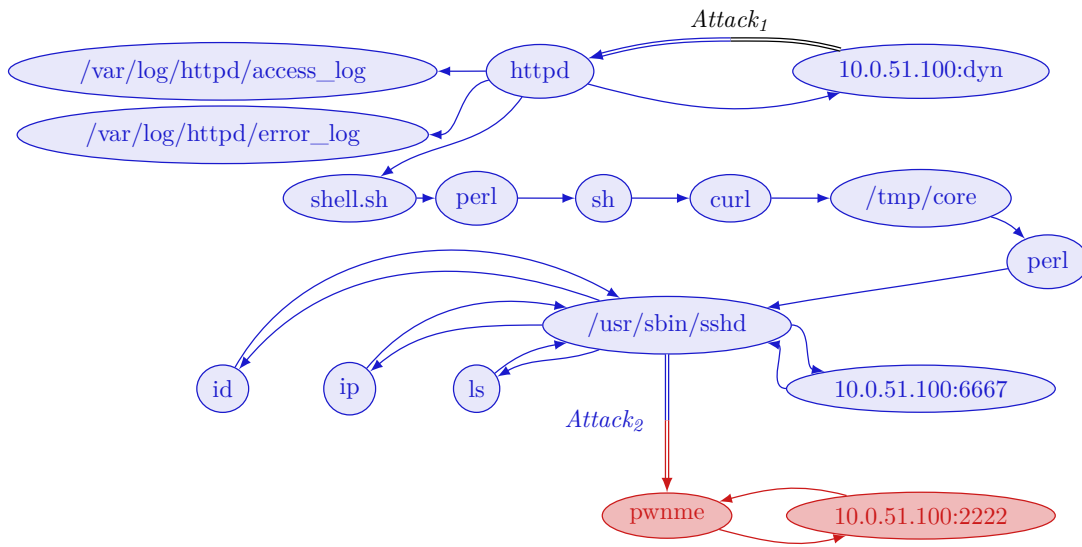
$Attack_1$

/var/log/httpd/access_log

httpd

10.0.51.100:dyn

/var/log/httpd/error_log

shell.sh

perl

sh

curl

/tmp/core

perl

/usr/sbin/sshd

id

ip

ls

10.0.51.100:6667

$Attack_2$

pwnme

10.0.51.100:2222